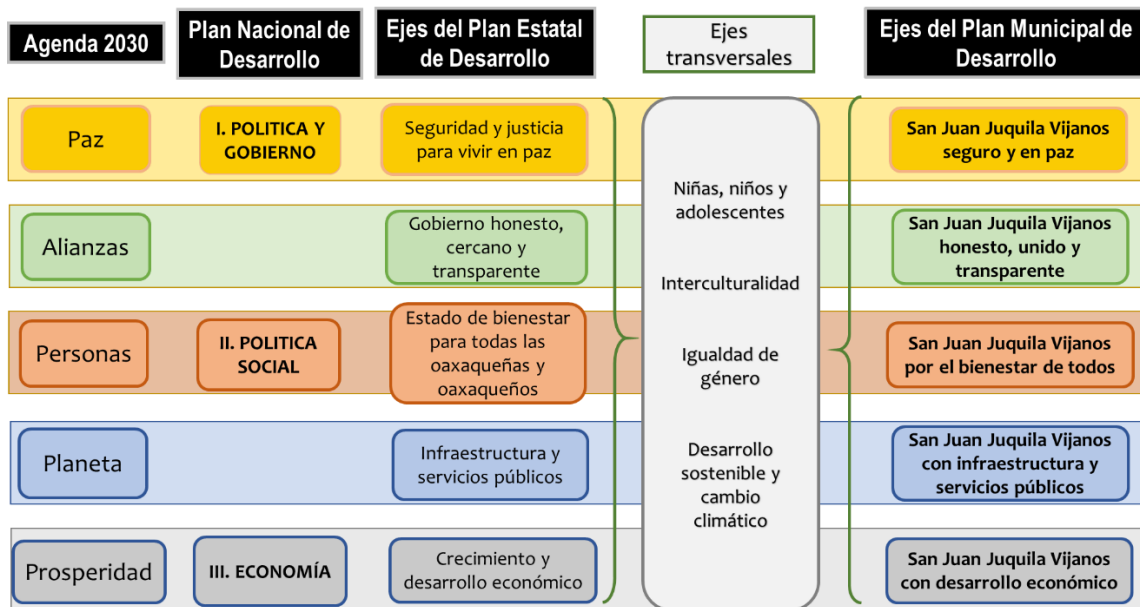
| Agenda 2030 | Plan Nacional de Desarrollo | Ejes del Plan Estatal de Desarrollo | Ejes transversales | Ejes del Plan Municipal de Desarrollo |
|---|---|---|---|---|
| Paz | I. POLITICA Y GOBIERNO | Seguridad y justicia para vivir en paz | Niñas, niños y adolescentes | San Juan Juquila Vijanos seguro y en paz |
| Alianzas | | Gobierno honesto, cercano y transparente | Interculturalidad | San Juan Juquila Vijanos honesto, unido y transparente |
| Personas | II. POLITICA SOCIAL | Estado de bienestar para todas las oaxaqueñas y oaxaqueños | Igualdad de género | San Juan Juquila Vijanos por el bienestar de todos |
| Planeta | | Infraestructura y servicios públicos | Desarrollo sostenible y cambio climático | San Juan Juquila Vijanos con infraestructura y servicios públicos |
| Prosperidad | III. ECONOMÍA | Crecimiento y desarrollo económico | | San Juan Juquila Vijanos con desarrollo económico |